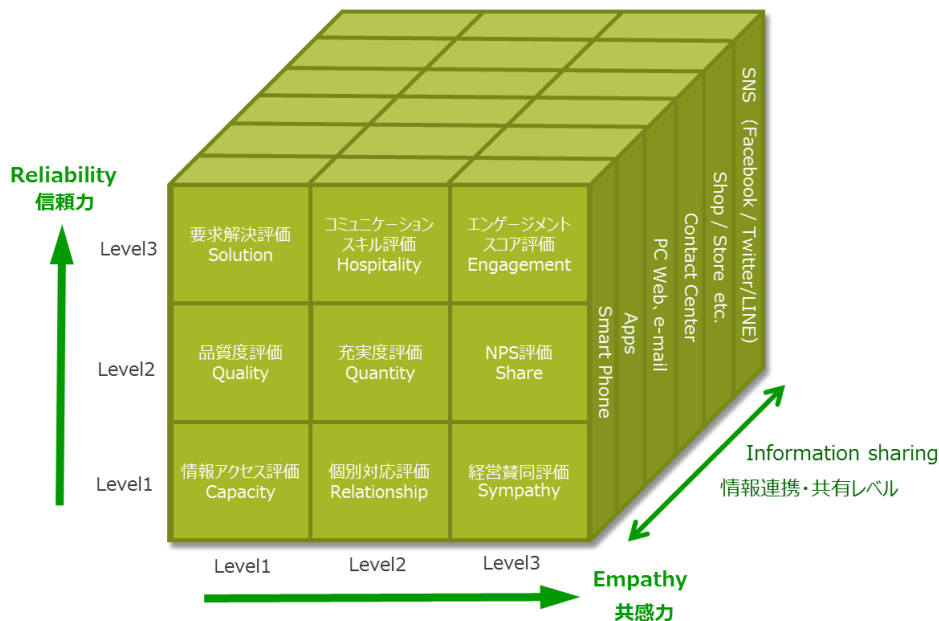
Reliability
信頼力

Level3

Level2

Level1

要求解決評価
Solution

コミュニケーション
スキル評価
Hospitality

エンゲージメント
スコア評価
Engagement

品質度評価
Quality

充実度評価
Quantity

NPS評価
Share

情報アクセス評価
Capacity

個別対応評価
Relationship

経営賛同評価
Sympathy

Smart Phone

Apps

PC Web, e-mail

Contact Center

Shop / Store etc.

SNS (Facebook / Twitter/LINE)

Information sharing
情報連携・共有レベル

Level1 Level2 Level3

Empathy
共感力